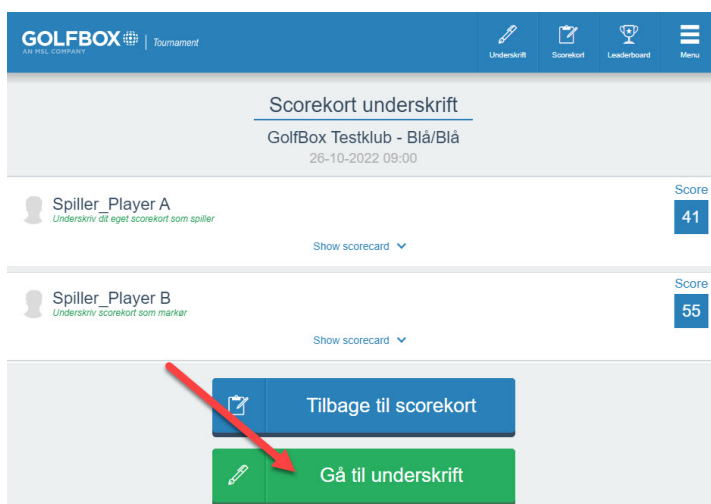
GOLFBOX
AN MSL COMPANY
Tournament

Underskrift
Scorekort
Leaderboard
Menu

Scorekort underskrift

GolfBox Testklub - Blå/Blå
26-10-2022 09:00

Spiller_Player A
Underskriv dit eget scorekort som spiller
Score
41
Show scorecard

Spiller_Player B
Underskriv scorekort som markør
Score
55
Show scorecard

Tilbage til scorekort

Gå til underskrift